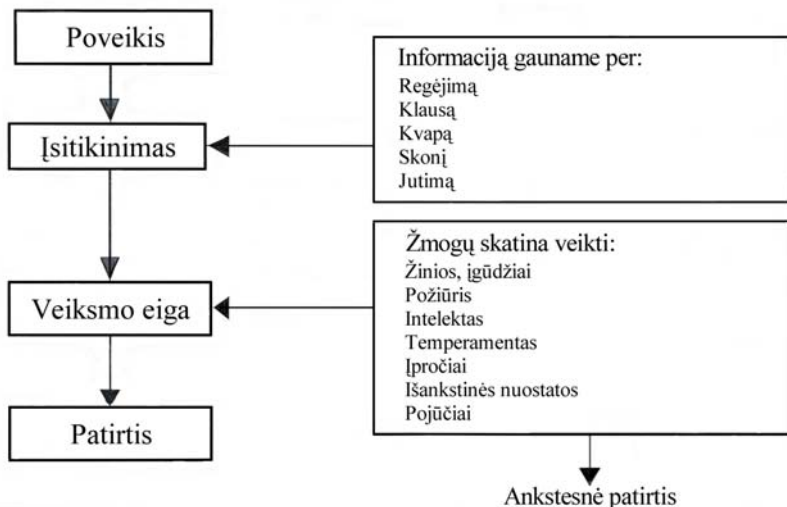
Poveikis

Įsitikinimas

Veiksmo eiga

Patirtis

Informaciją gauname per:
Regėjimą
Klausą
Kvapą
Skonį
Jutimą

Žmogų skatina veikti:
Žinios, įgūdžiai
Požiūris
Intelektas
Temperamentas
Įpročiai
Išankstinės nuostatos
Pojūčiai

Ankstesnė patirtis